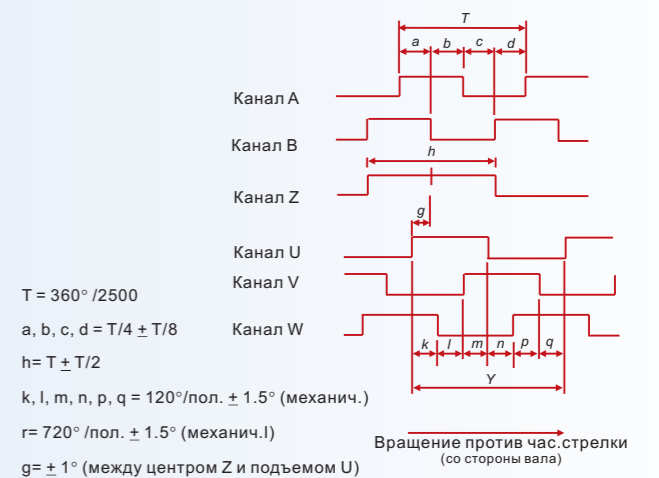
T

a b c d

Канал A

Канал B

h

Канал Z

g

Канал U

Канал V

T = 360° /2500

a, b, c, d = T/4 ± T/8

Канал W

k l m n p q

h= T ± T/2

Y

k, l, m, n, p, q = 120°/пол. ± 1.5° (механич.)

r= 720° /пол. ± 1.5° (механич.l)

Вращение против час.стрелки (со стороны вала)

g= ± 1° (между центром Z и подъемом U)